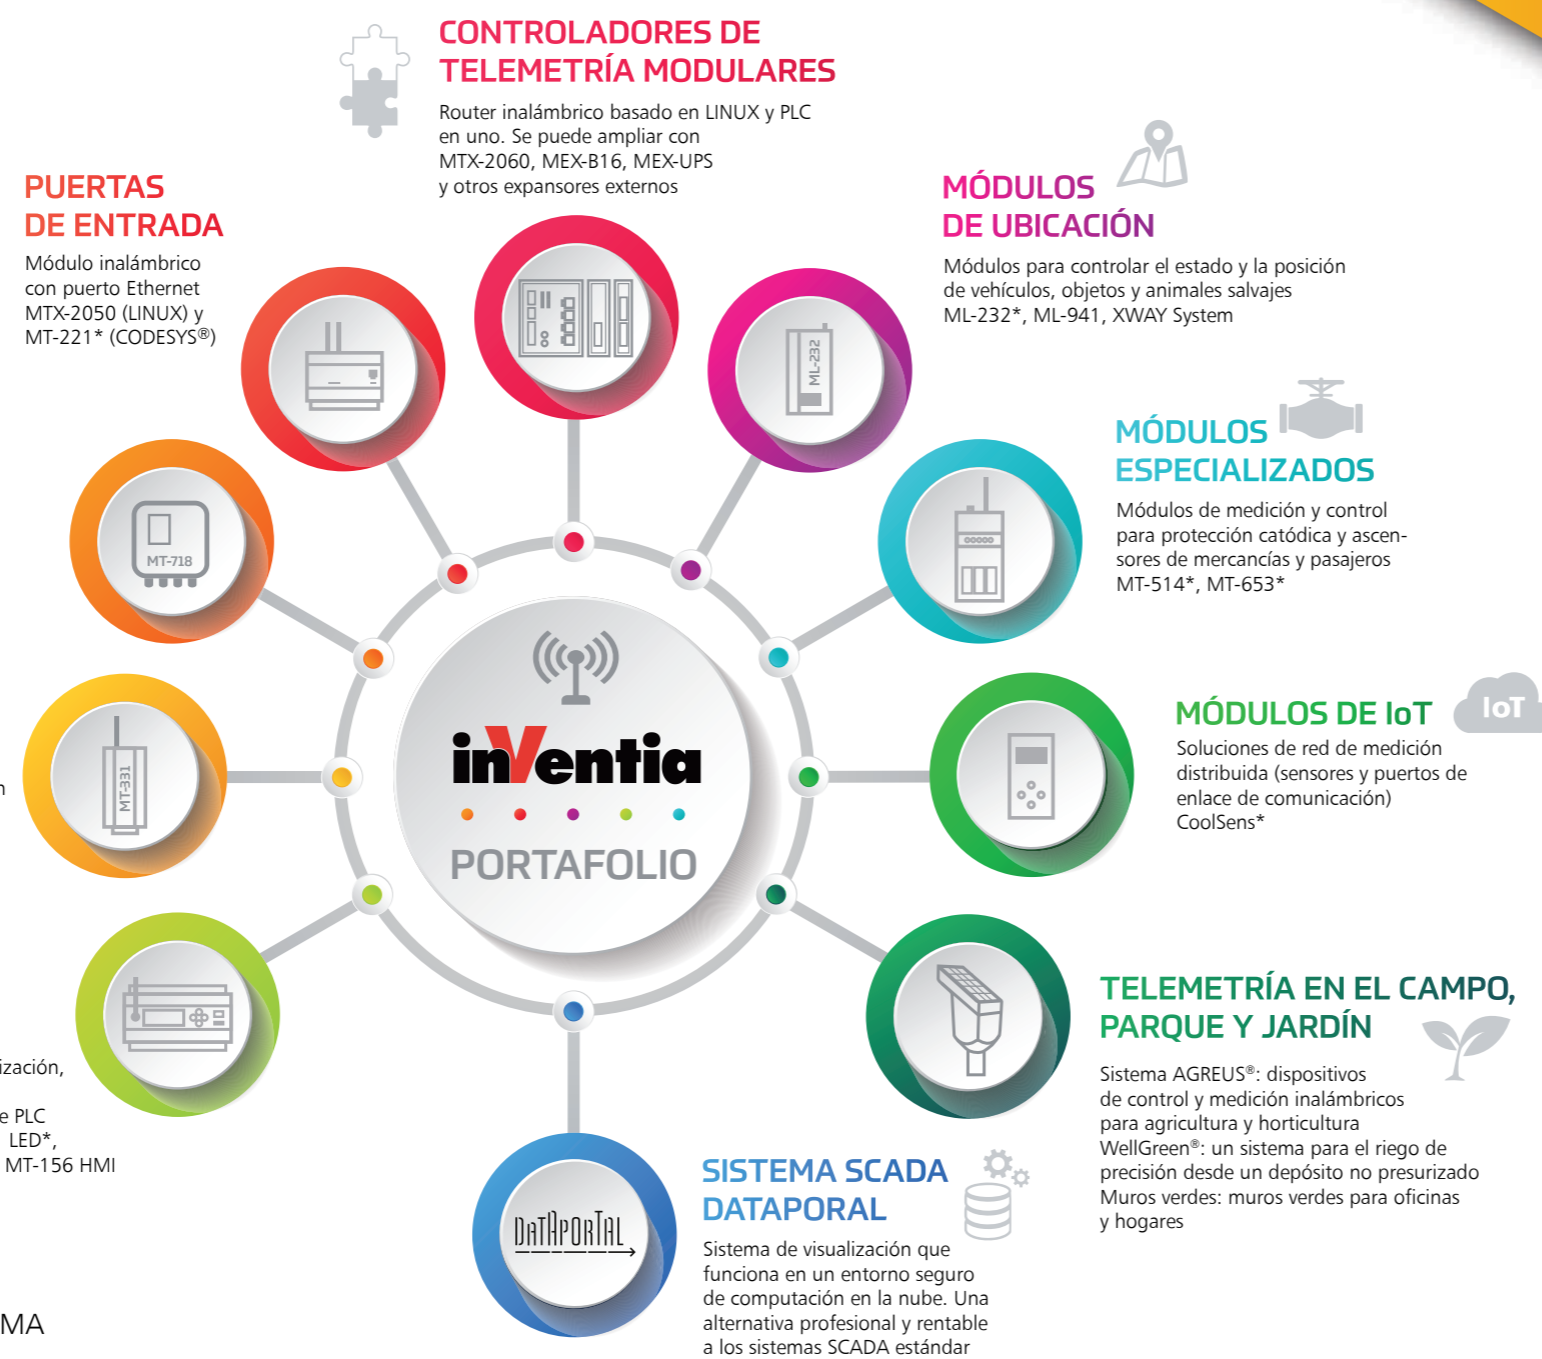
CONTROLADORES DE TELEMETRÍA MODULARES

Router inalámbrico basado en LINUX y PLC en uno. Se puede ampliar con MTX-2060, MEX-B16, MEX-UPS y otros expansores externos

PUERTAS DE ENTRADA

Módulo inalámbrico con puerto Ethernet MTX-2050 (LINUX) y MT-221* (CODESYS®)

MÓDULOS DE UBICACIÓN

Módulos para controlar el estado y la posición de vehículos, objetos y animales salvajes ML-232*, ML-941, XWAY System

MÓDULOS ESPECIALIZADOS

Módulos de medición y control para protección catódica y ascensores de mercancías y pasajeros MT-514*, MT-653*

MÓDULOS DE IoT

IoT

Soluciones de red de medición distribuida (sensores y puertos de enlace de comunicación) CoolSens*

TELEMETRÍA EN EL CAMPO, PARQUE Y JARDÍN

Sistema AGREUS®: dispositivos de control y medición inalámbricos para agricultura y horticultura WellGreen®: un sistema para el riego de precisión desde un depósito no presurizado Muros verdes: muros verdes para oficinas y hogares

SISTEMA SCADA DATAPORAL

Sistema de visualización que funciona en un entorno seguro de computación en la nube. Una alternativa profesional y rentable a los sistemas SCADA estándar

MT-718

MT-331

ML-232

DATAPORTAL

inVentia

PORTAFOLIO

n

ización,

e PLC
LED*,
MT-156 HMI

MA